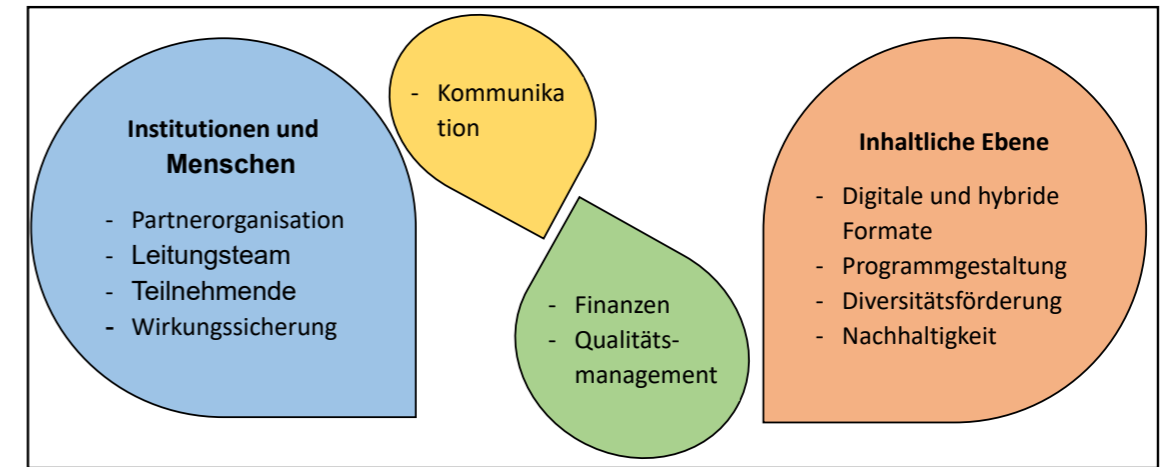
Institutionen und Menschen

- Partnerorganisation
- Leitungsteam
- Teilnehmende
- Wirkungssicherung

- Kommunikation

- Finanzen
- Qualitätsmanagement

Inhaltliche Ebene

- Digitale und hybride Formate
- Programmgestaltung
- Diversitätsförderung
- Nachhaltigkeit